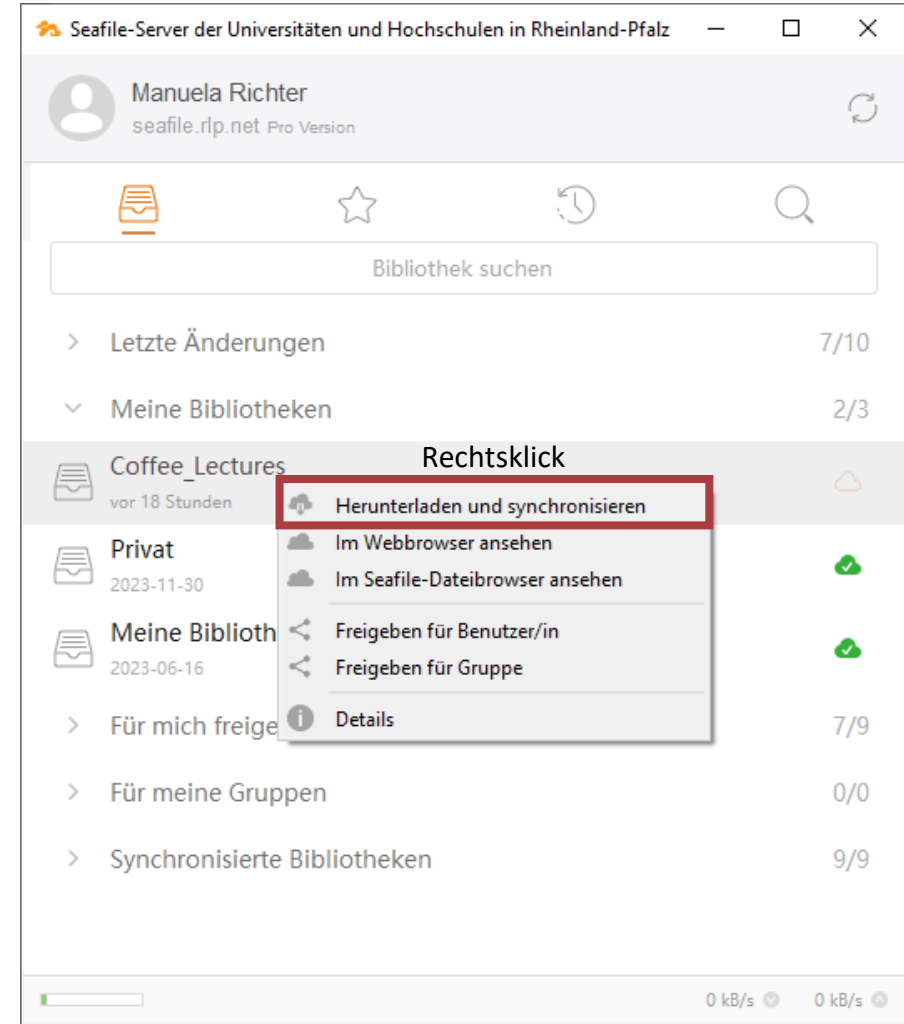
Seafile-Server der Universitäten und Hochschulen in Rheinland-Pfalz

Manuela Richter
seafile.rlp.net Pro Version

Bibliothek suchen

Letzte Änderungen 7/10

Meine Bibliotheken 2/3

Coffee_Lectures
vor 18 Stunden

Rechtsklick

Herunterladen und synchronisieren
Im Webbrowser ansehen
Im Seafile-Dateibrowser ansehen
Freigeben für Benutzer/in
Freigeben für Gruppe
Details

Privat
2023-11-30

Meine Biblioth
2023-06-16

Für mich freige 7/9

Für meine Gruppen 0/0

Synchronisierte Bibliotheken 9/9

0 kB/s 0 kB/s